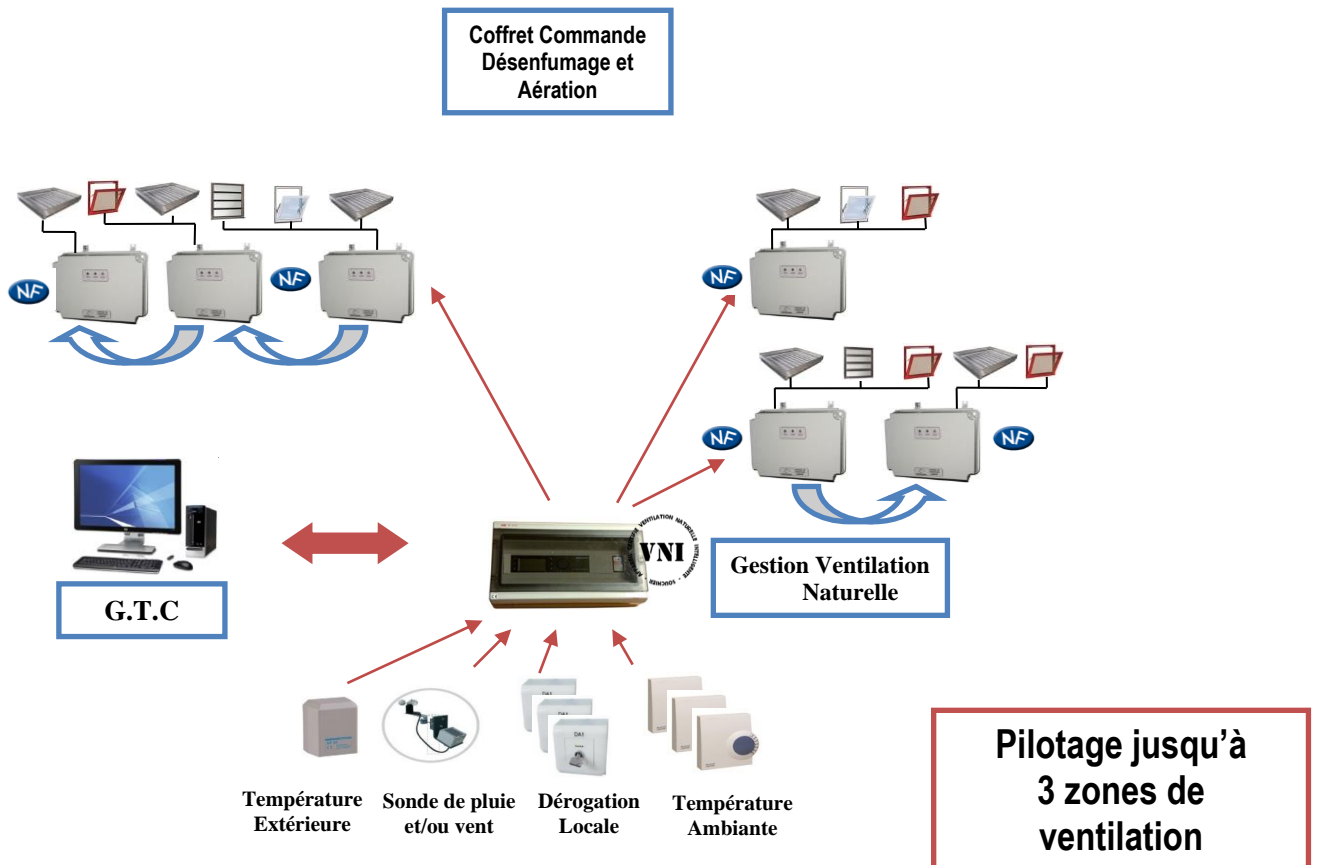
Coffret Commande Désenfumage et Aération

NF

NF

NF

NF

NF

G.T.C

VNI
VENTILATION NATURELLE INTELLIGENTE - SOUCHIER

Gestion Ventilation Naturelle

DA1

DA1

DA1

Température Extérieure

Sonde de pluie et/ou vent

Dérogation Locale

Température Ambiante

Pilotage jusqu'à 3 zones de ventilation